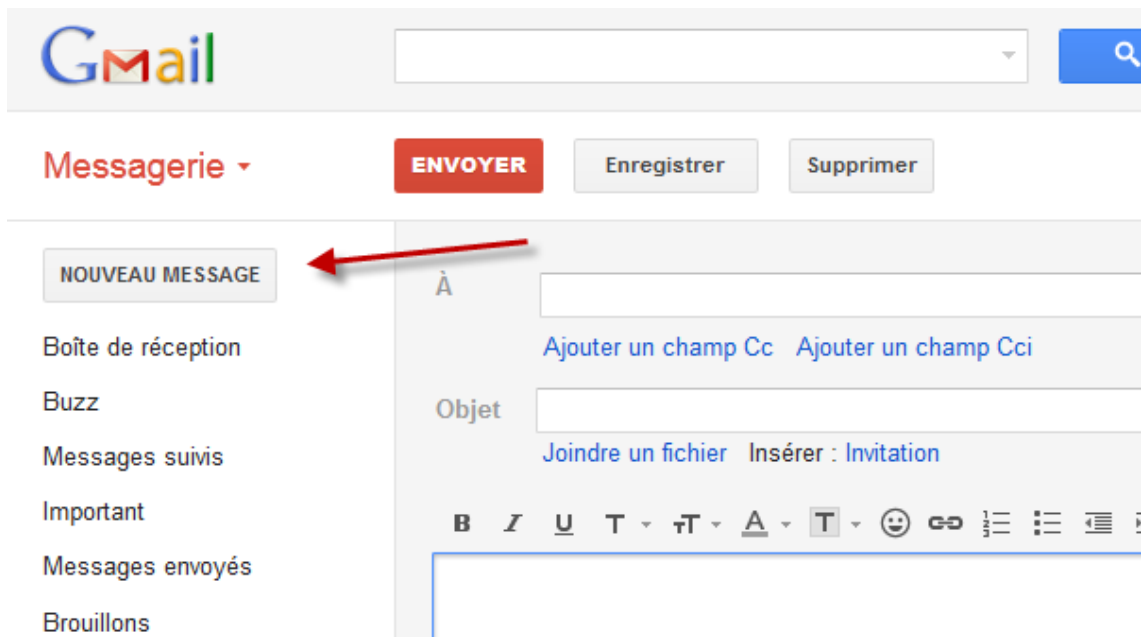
Gmail

Messagerie

ENVOYER Enregistrer Supprimer

NOUVEAU MESSAGE

Boîte de réception

Buzz

Messages suivis

Important

Messages envoyés

Brouillons

À

Ajouter un champ Cc Ajouter un champ Cci

Objet

Joindre un fichier Insérer : Invitation

B I U T